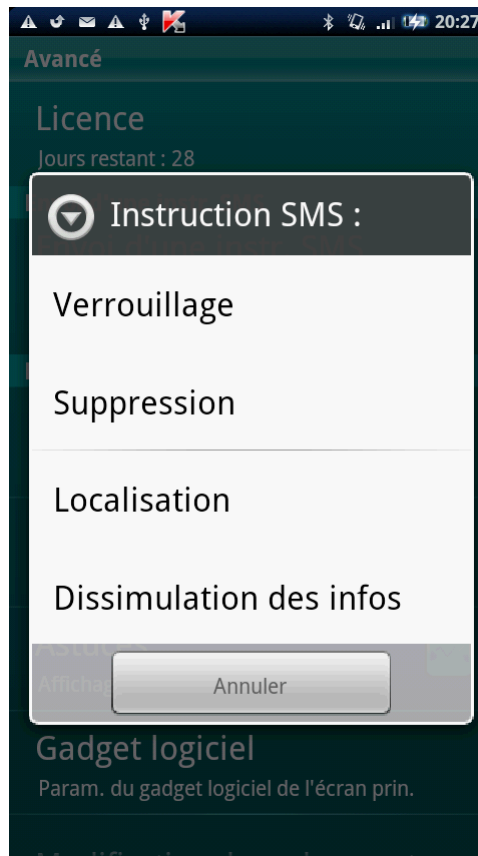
20:27

Avancé

Licence
Jours restant : 28

Instruction SMS :

Verrouillage

Suppression

Localisation

Dissimulation des infos

Astuces
Affichag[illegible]

Annuler

Gadget logiciel
Param. du gadget logiciel de l'écran prin.

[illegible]